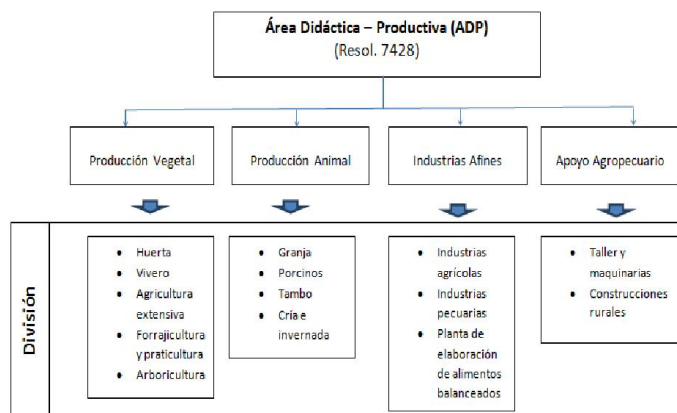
Área Didáctica – Productiva (ADP)
(Resol. 7428)

Producción Vegetal

Producción Animal

Industrias Afines

Apoyo Agropecuario

División

- Huerta
- Vivero
- Agricultura extensiva
- Forrajicultura y praticultura
- Arboricultura

- Granja
- Porcinos
- Tambo
- Cría e invernada

- Industrias agrícolas
- Industrias pecuarias
- Planta de elaboración de alimentos balanceados

- Taller y maquinarias
- Construcciones rurales